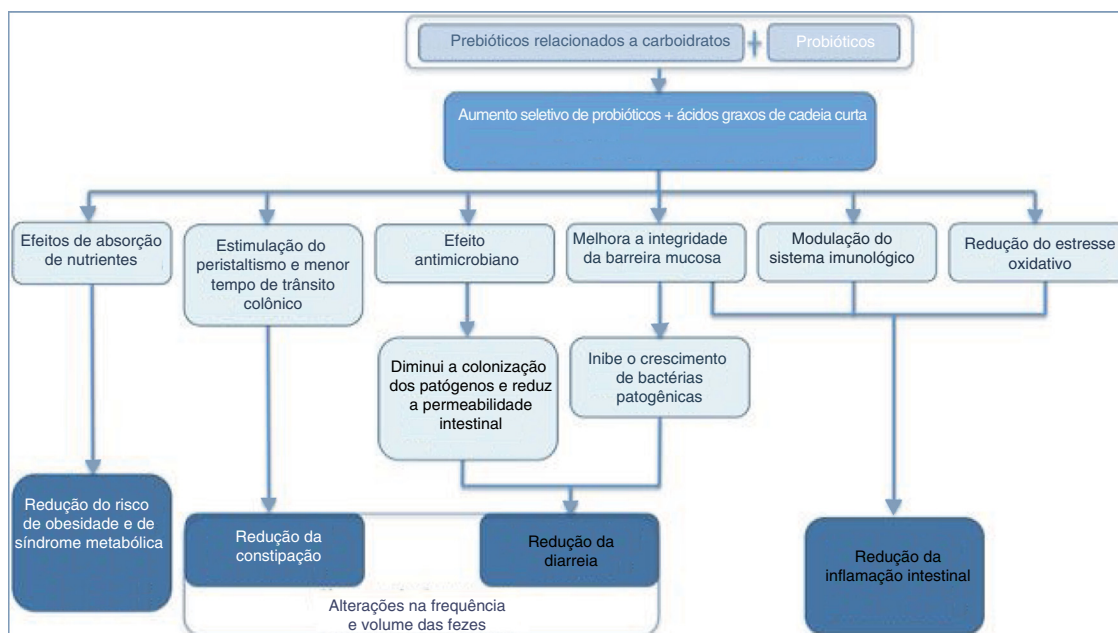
Prebióticos relacionados a carboidratos + Probióticos

Aumento seletivo de probióticos + ácidos graxos de cadeia curta

Efeitos de absorção de nutrientes

Estimulação do peristaltismo e menor tempo de trânsito colônico

Efeito antimicrobiano

Melhora a integridade da barreira mucosa

Modulação do sistema imunológico

Redução do estresse oxidativo

Diminui a colonização dos patógenos e reduz a permeabilidade intestinal

Inibe o crescimento de bactérias patogênicas

Redução do risco de obesidade e de síndrome metabólica

Redução da constipação

Redução da diarreia

Alterações na frequência e volume das fezes

Redução da inflamação intestinal